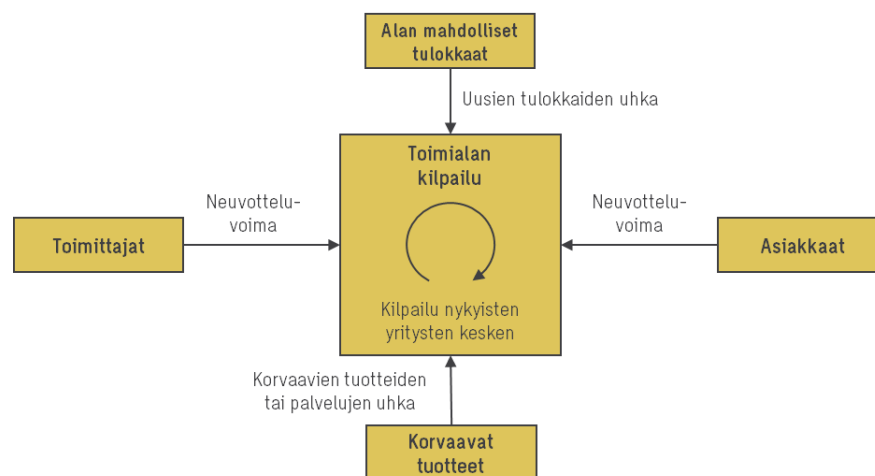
Alan mahdolliset tulokkaat

Uusien tulokkaiden uhka

Neuvotteluvoima

Toimittajat

Toimialan kilpailu

Kilpailu nykyisten yritysten kesken

Neuvotteluvoima

Asiakkaat

Korvaavien tuotteiden tai palvelujen uhka

Korvaavat tuotteet